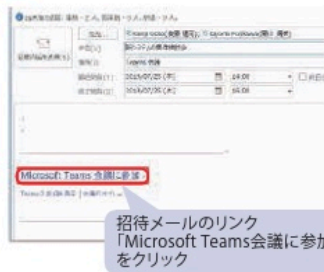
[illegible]

宛先... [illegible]

件名(U) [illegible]

場所(I) Teams 会議

開始時刻(T) 2016/07/25 (月) 14:00

終了時刻(D) 2016/07/25 (月) 15:00

Microsoft Teams 会議に参加

Teams の詳細 | 会議のオプション

招待メールのリンク
「Microsoft Teams会議に参加
をクリック